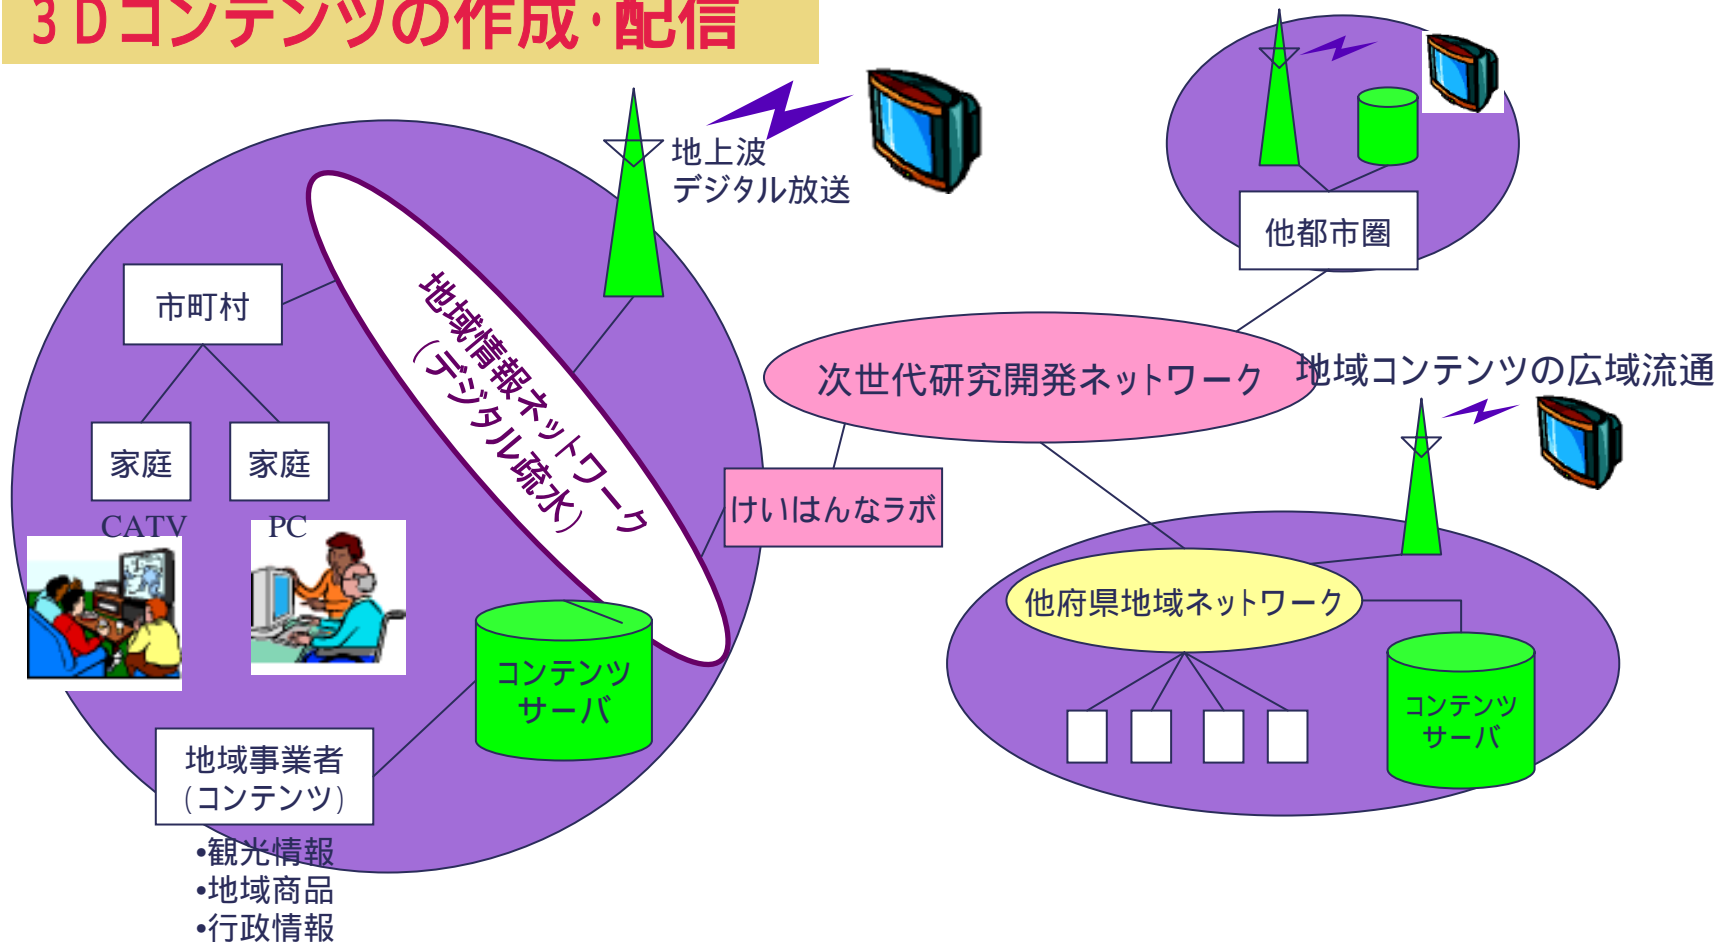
３Ｄコンテンツの作成･配信

地上波
デジタル放送

他都市圏

市町村

地域情報ネットワーク
（デジタル疏水）

次世代研究開発ネットワーク

地域コンテンツの広域流通

家庭

家庭

CATV

PC

けいはんなラボ

他府県地域ネットワーク

コンテンツ
サーバ

コンテンツ
サーバ

地域事業者
（コンテンツ）

•観光情報
•地域商品
•行政情報